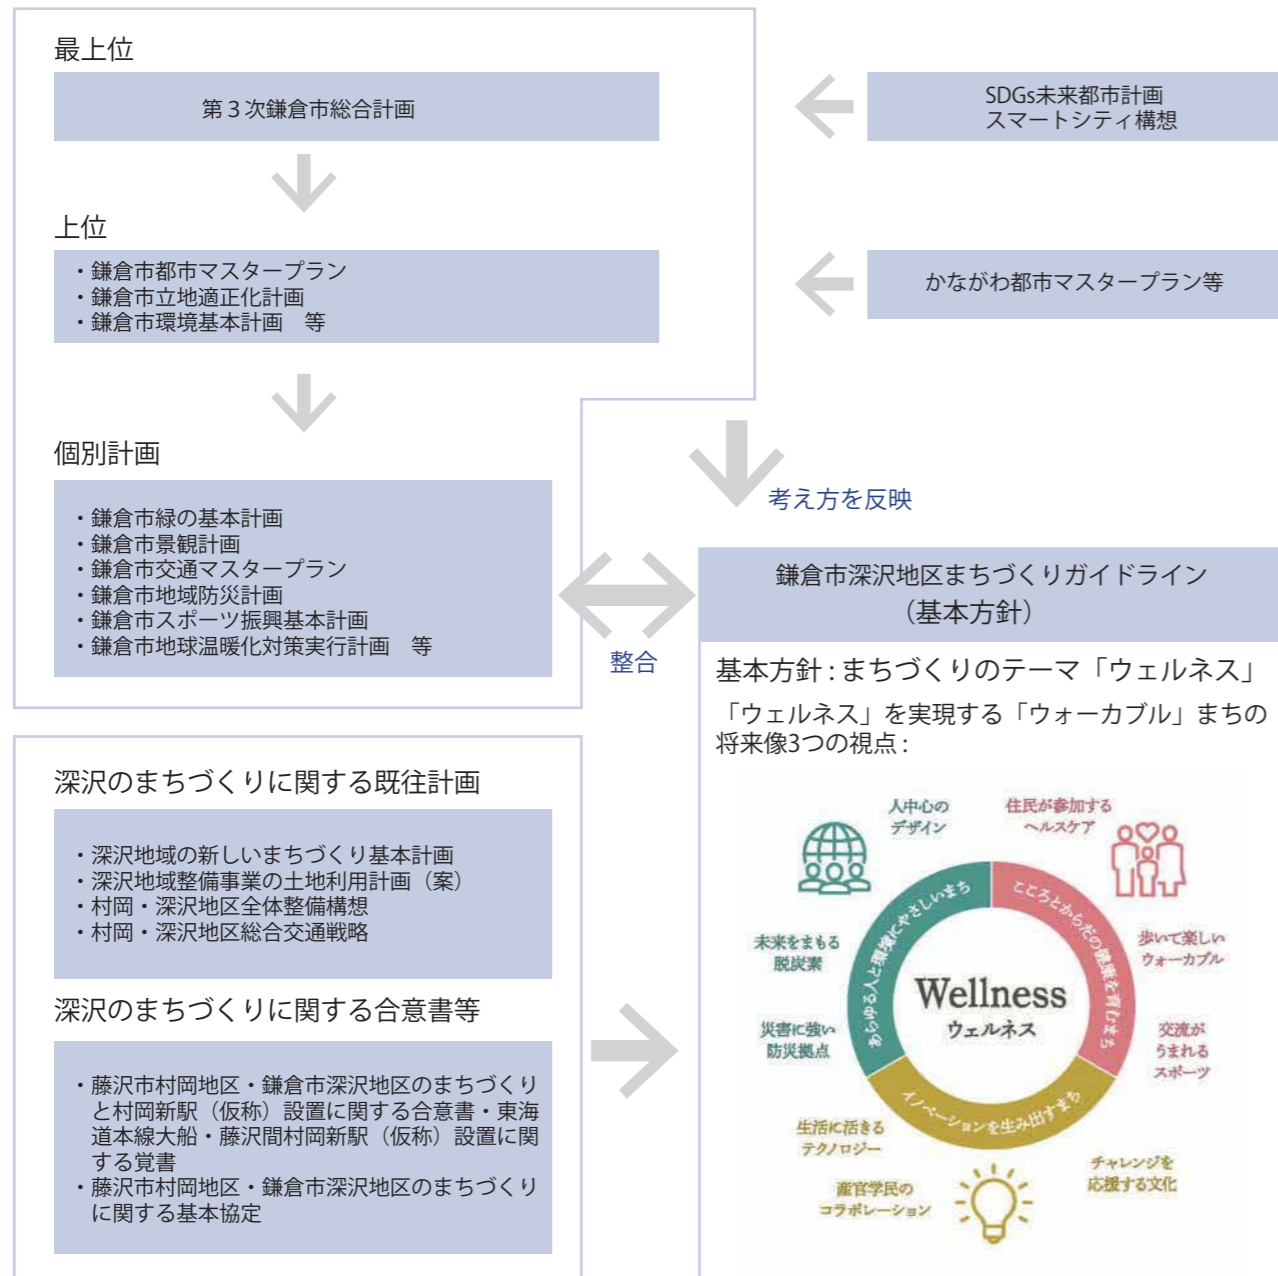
最上位

第３次鎌倉市総合計画

SDGs未来都市計画
スマートシティ構想

上位

・鎌倉市都市マスタープラン
・鎌倉市立地適正化計画
・鎌倉市環境基本計画　等

かながわ都市マスタープラン等

個別計画

・鎌倉市緑の基本計画
・鎌倉市景観計画
・鎌倉市交通マスタープラン
・鎌倉市地域防災計画
・鎌倉市スポーツ振興基本計画
・鎌倉市地球温暖化対策実行計画　等

考え方を反映

整合

鎌倉市深沢地区まちづくりガイドライン
（基本方針）

基本方針：まちづくりのテーマ「ウェルネス」

「ウェルネス」を実現する「ウォーカブル」まちの将来像3つの視点：

人中心の
デザイン

住民が参加する
ヘルスケア

あらゆる人と環境にやさしいまち

こころとからだの健康を育むまち

未来をまもる
脱炭素

歩いて楽しい
ウォーカブル

Wellness
ウェルネス

災害に強い
防災拠点

交流が
うまれる
スポーツ

イノベーションを生み出すまち

生活に活きる
テクノロジー

チャレンジを
応援する文化

産官学民の
コラボレーション

深沢のまちづくりに関する既往計画

・深沢地域の新しいまちづくり基本計画
・深沢地域整備事業の土地利用計画（案）
・村岡・深沢地区全体整備構想
・村岡・深沢地区総合交通戦略

深沢のまちづくりに関する合意書等

・藤沢市村岡地区・鎌倉市深沢地区のまちづくりと村岡新駅（仮称）設置に関する合意書・東海道本線大船・藤沢間村岡新駅（仮称）設置に関する覚書
・藤沢市村岡地区・鎌倉市深沢地区のまちづくりに関する基本協定